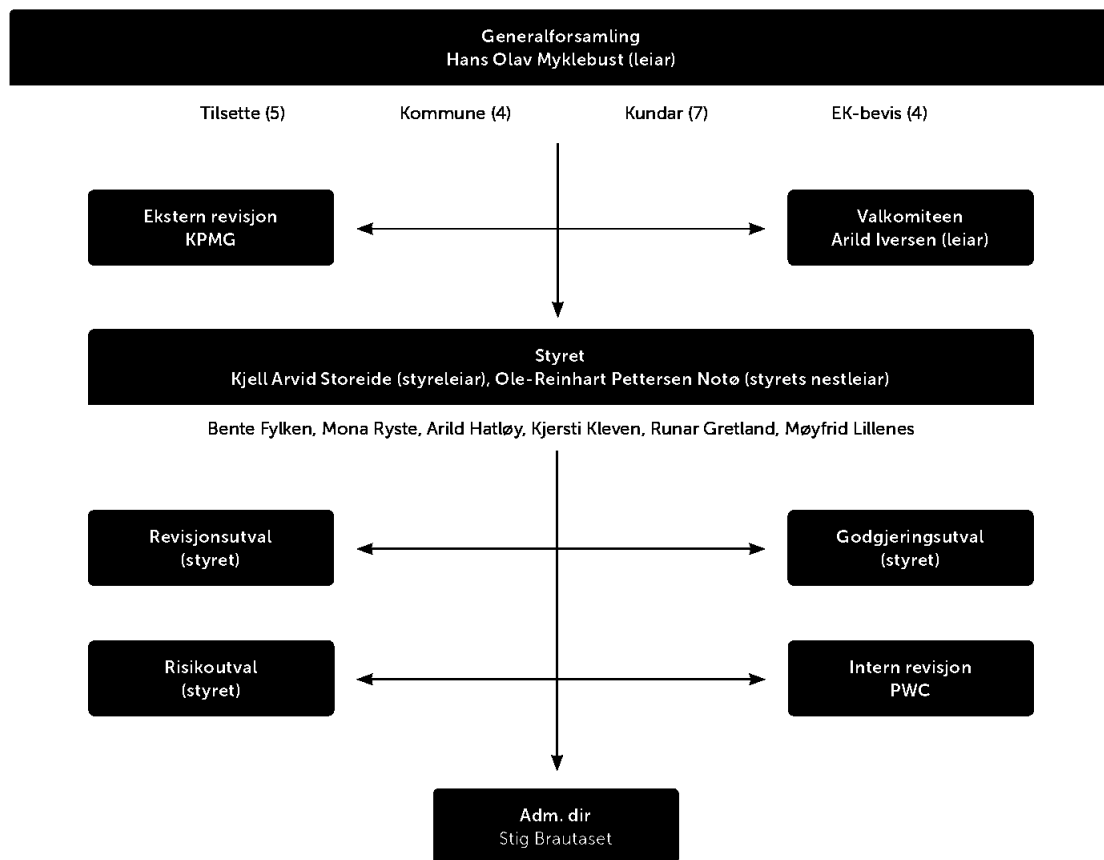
Generalforsamling
Hans Olav Myklebust (leiar)

Tilsette (5)

Kommune (4)

Kundar (7)

EK-bevis (4)

Ekstern revisjon
KPMG

Valkomiteen
Arild Iversen (leiar)

Styret
Kjell Arvid Storeide (styreleiar), Ole-Reinhart Pettersen Notø (styrets nestleiar)

Bente Fylken, Mona Ryste, Arild Hatløy, Kjersti Kleven, Runar Gretland, Møyfrid Lillenes

Revisjonsutval
(styret)

Godgjeringsutval
(styret)

Risikoutval
(styret)

Intern revisjon
PWC

Adm. dir
Stig Brautaset